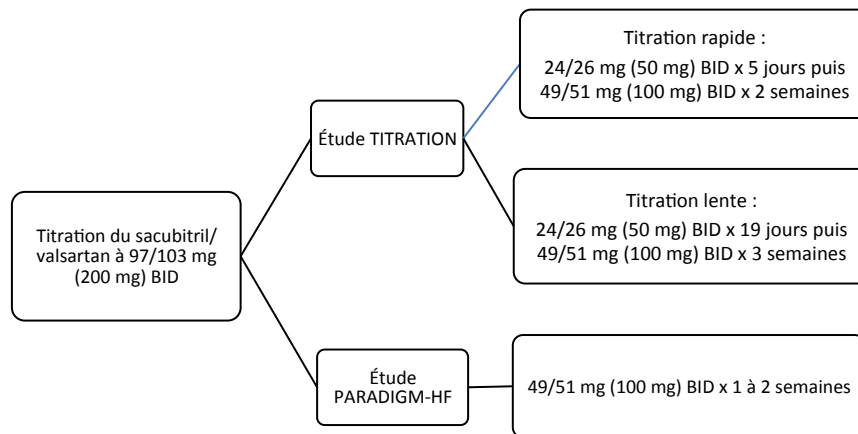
Titration du sacubitril/valsartan à 97/103 mg (200 mg) BID

Étude TITRATION

Titration rapide :
24/26 mg (50 mg) BID x 5 jours puis 49/51 mg (100 mg) BID x 2 semaines

Titration lente :
24/26 mg (50 mg) BID x 19 jours puis 49/51 mg (100 mg) BID x 3 semaines

Étude PARADIGM-HF

49/51 mg (100 mg) BID x 1 à 2 semaines